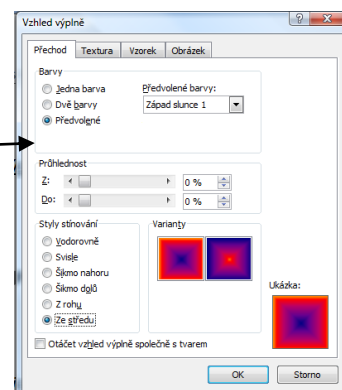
Vzhled výplně

?
X

Přechod
Textura
Vzorek
Obrázek

Barvy
Jedna barva
Dvě barvy
Předvolené
Předvolené barvy:
Západ slunce 1

Průhlednost
Z:
0 %
Do:
0 %

Styly stínování
Vodorovně
Svisle
Šikmo nahoru
Šikmo dolů
Z rohu
Ze středu

Varianty

Ukázka:

Otáčet vzhled výplně společně s tvarem

OK
Storno